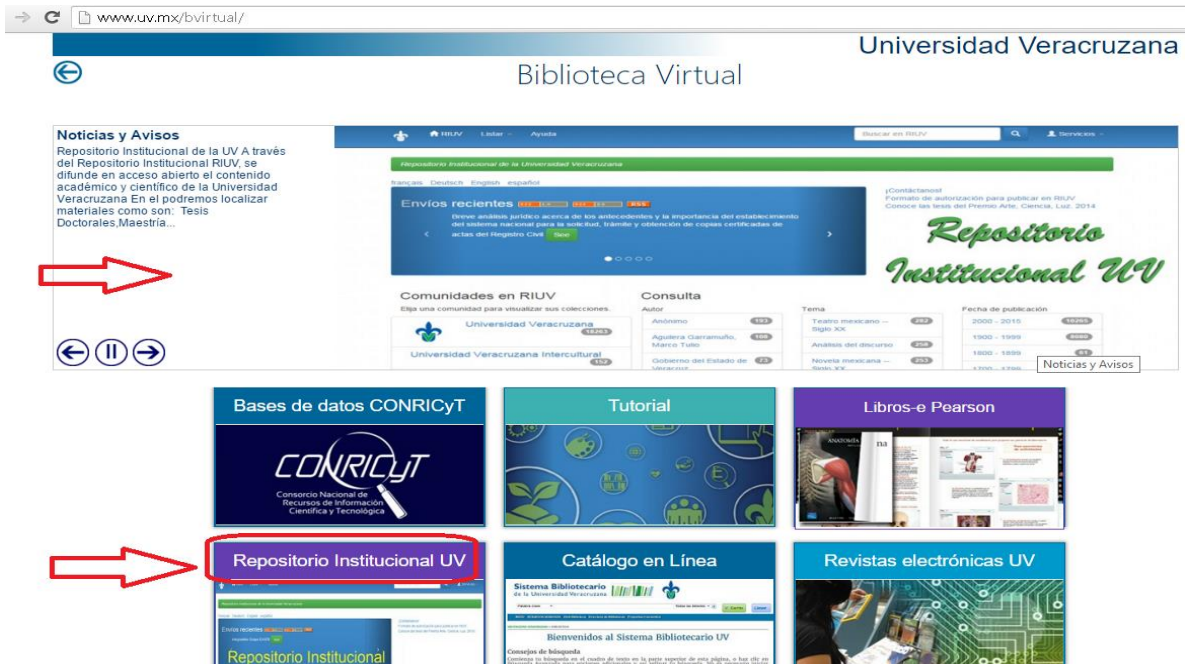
www.uv.mx/bvirtual/

Universidad Veracruzana

Biblioteca Virtual

Noticias y Avisos

Repositorio Institucional de la UV A través del Repositorio Institucional RIUV, se difunde en acceso abierto el contenido académico y científico de la Universidad Veracruzana En el podremos localizar materiales como son: Tesis Doctorales,Maestría...

RIUV Listar Ayuda Buscar en RIUV Servicios

Repositorio Institucional de la Universidad Veracruzana

français Deutsch English español

Envíos recientes RSS

Breve análisis jurídico acerca de los antecedentes y la importancia del establecimiento del sistema nacional para la solicitud, trámite y obtención de copias certificadas de actas del Registro Civil Ver

¡Contáctanos!
Formato de autorización para publicar en RIUV
Conoce las tesis del Premio Arte, Ciencia, Luz, 2014

Repositorio Institucional UV

Comunidades en RIUV
Elija una comunidad para visualizar sus colecciones.

Universidad Veracruzana 10263
Universidad Veracruzana Intercultural 152

Consulta
Autor
Anónimo 193
Aguilera Garramuño, Marco Tulio 168
Gobierno del Estado de Veracruz 73

Tema
Teatro mexicano -- Siglo XX 282
Análisis del discurso 258
Novela mexicana -- Siglo XX 253

Fecha de publicación
2000 - 2015 10263
1900 - 1999 8988
1800 - 1899 61

Noticias y Avisos

Bases de datos CONRICyT

CONRICyT
Consorcio Nacional de Recursos de Información Científica y Tecnológica

Tutorial

Libros-e Pearson

Repositorio Institucional UV

Envíos recientes

Repositorio Institucional

Catálogo en Línea

Sistema Bibliotecario de la Universidad Veracruzana

Bienvenidos al Sistema Bibliotecario UV

Consejos de búsqueda

Revistas electrónicas UV